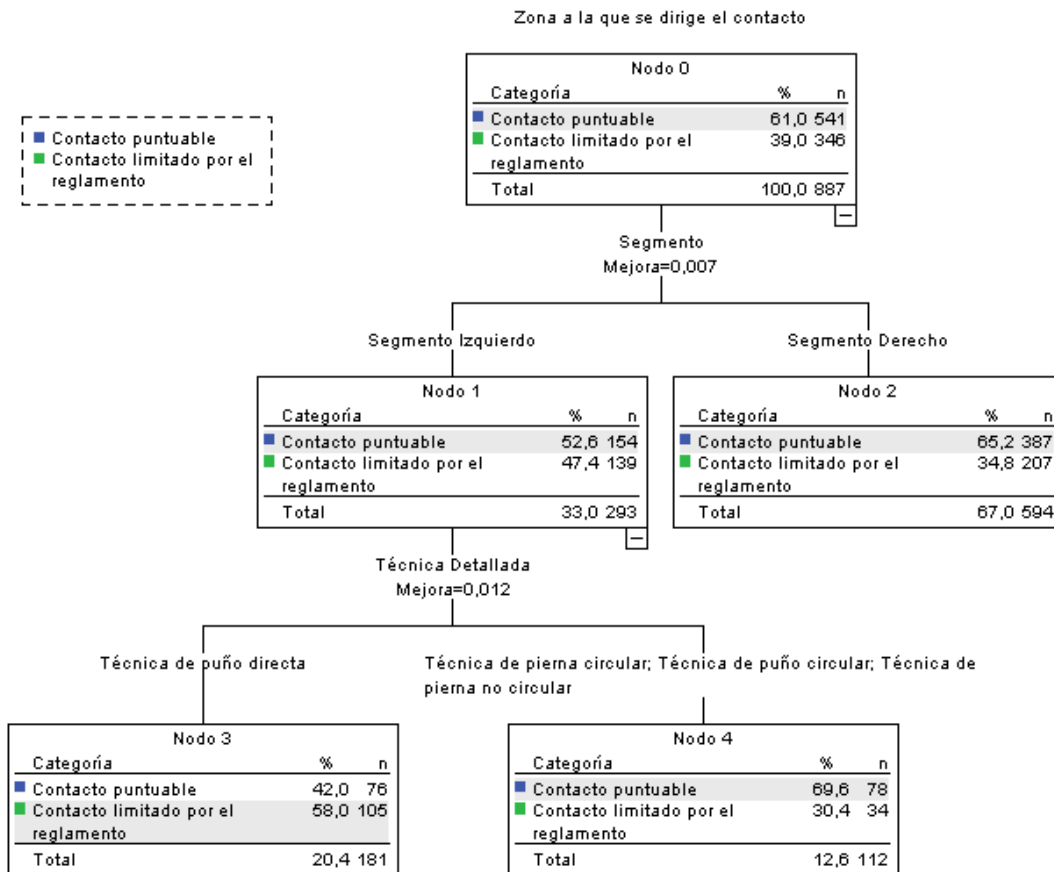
Zona a la que se dirige el contacto

Contacto puntuable
Contacto limitado por el reglamento

Nodo 0

| Categoría | % | n |
|---|---|---|
| Contacto puntuable | 61,0 | 541 |
| Contacto limitado por el reglamento | 39,0 | 346 |
| Total | 100,0 | 887 |

Segmento
Mejora=0,007

Segmento Izquierdo

Segmento Derecho

Nodo 1

| Categoría | % | n |
|---|---|---|
| Contacto puntuable | 52,6 | 154 |
| Contacto limitado por el reglamento | 47,4 | 139 |
| Total | 33,0 | 293 |

Nodo 2

| Categoría | % | n |
|---|---|---|
| Contacto puntuable | 65,2 | 387 |
| Contacto limitado por el reglamento | 34,8 | 207 |
| Total | 67,0 | 594 |

Técnica Detallada
Mejora=0,012

Técnica de puño directa

Técnica de pierna circular; Técnica de puño circular; Técnica de pierna no circular

Nodo 3

| Categoría | % | n |
|---|---|---|
| Contacto puntuable | 42,0 | 76 |
| Contacto limitado por el reglamento | 58,0 | 105 |
| Total | 20,4 | 181 |

Nodo 4

| Categoría | % | n |
|---|---|---|
| Contacto puntuable | 69,6 | 78 |
| Contacto limitado por el reglamento | 30,4 | 34 |
| Total | 12,6 | 112 |